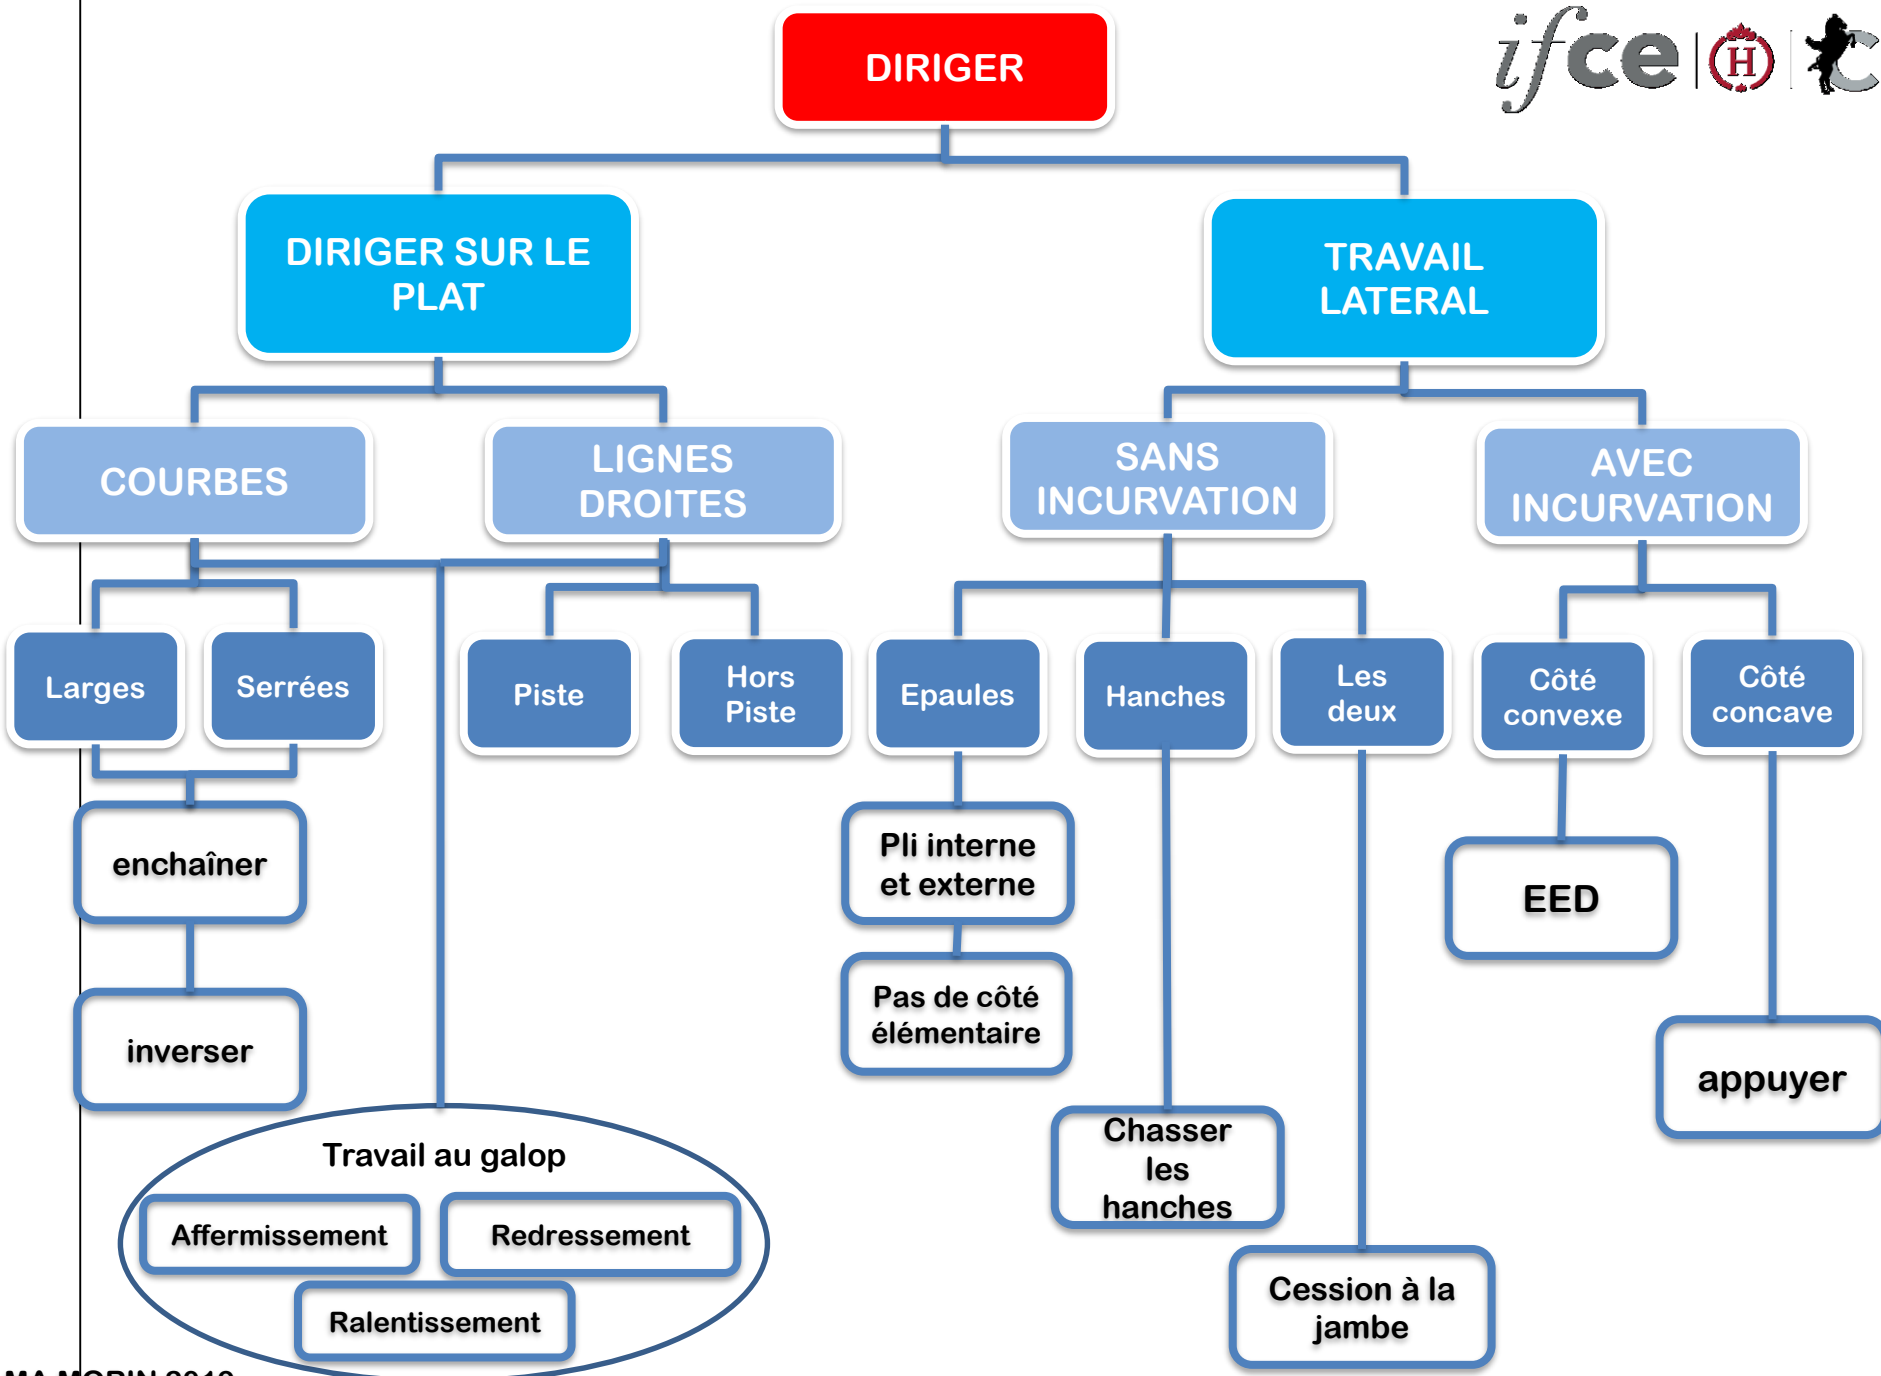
ifce | H |

DIRIGER

DIRIGER SUR LE PLAT

TRAVAIL LATERAL

COURBES

LIGNES DROITES

SANS INCURVATION

AVEC INCURVATION

Larges

Serrées

Piste

Hors Piste

Epaules

Hanches

Les deux

Côté convexe

Côté concave

enchaîner

inverser

Pli interne et externe

Pas de côté élémentaire

EED

appuyer

Chasser les hanches

Cession à la jambe

Travail au galop

Affermissement

Redressement

Ralentissement

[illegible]